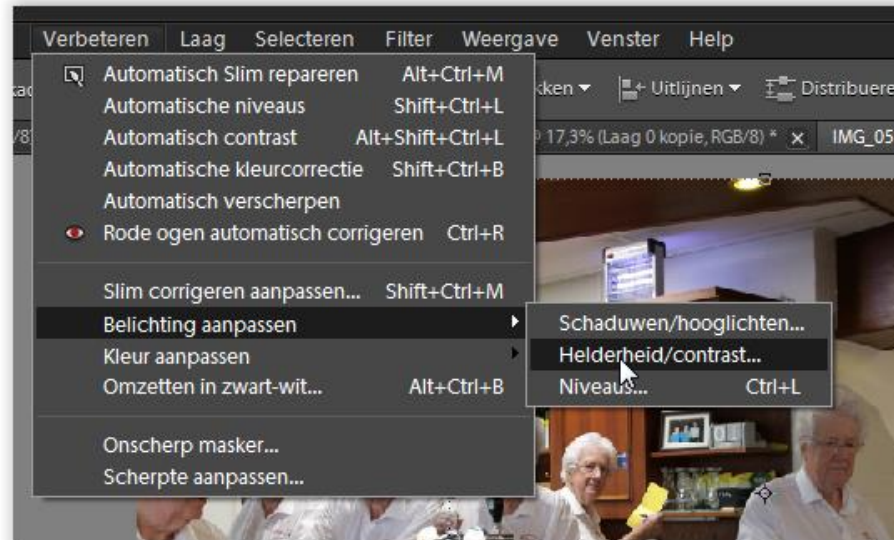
Verbeteren Laag Selecteren Filter Weergave Venster Help

kac

kken ▾ Uitlijnen ▾ Distribuere

/8

17,3% (Laag 0 kopie, RGB/8) * × IMG_05

Automatisch Slim repareren Alt+Ctrl+M
Automatische niveaus Shift+Ctrl+L
Automatisch contrast Alt+Shift+Ctrl+L
Automatische kleurcorrectie Shift+Ctrl+B
Automatisch verscherpen
Rode ogen automatisch corrigeren Ctrl+R

Slim corrigeren aanpassen... Shift+Ctrl+M
Belichting aanpassen
Kleur aanpassen
Omzetten in zwart-wit... Alt+Ctrl+B

Onscherp masker...
Scherpte aanpassen...

Schaduwen/hooglichten...
Helderheid/contrast...
Niveaus... Ctrl+L